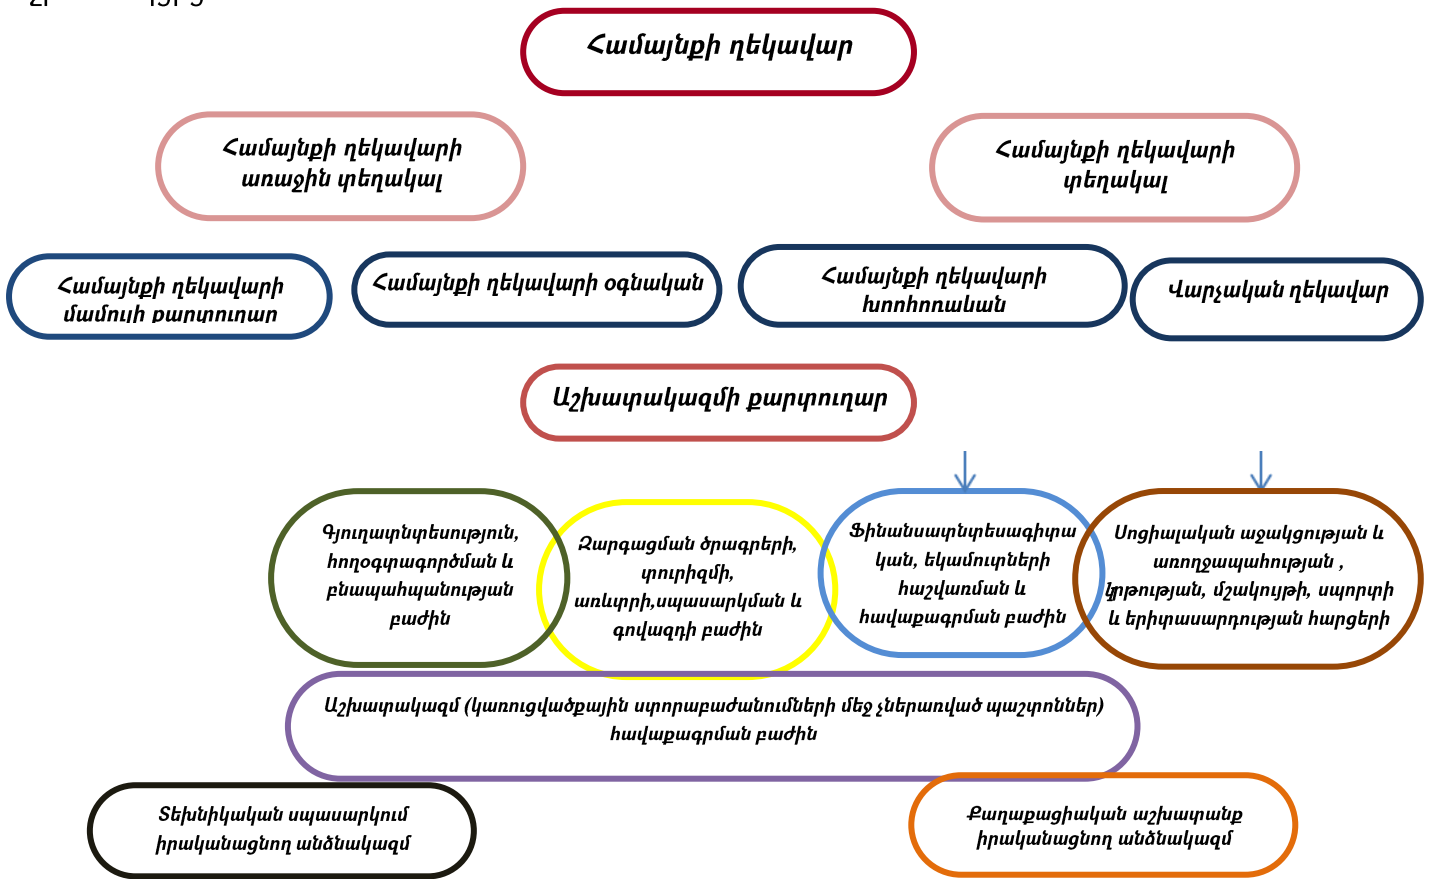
Համայնքի ղեկավար

Համայնքի ղեկավարի առաջին փեղակալ

Համայնքի ղեկավարի փեղակալ

Համայնքի ղեկավարի մամուլի քարտուղար

Համայնքի ղեկավարի օգնական

Համայնքի ղեկավարի խորհրդական

Վարչական ղեկավար

Աշխատակազմի քարտուղար

Գյուղատնտեսություն, հողօգտագործման և բնապահպանության բաժին

Զարգացման ծրագրերի, տուրիզմի, առևտրի,սպասարկման և գովազդի բաժին

Ֆինանսատնտեսագիտական, եկամուտների հաշվառման և հավաքագրման բաժին

Սոցիալական աջակցության և առողջապահության , կրթության, մշակույթի, սպորտի և երիտասարդության հարցերի

Աշխատակազմ (կառուցվածքային ստորաբաժանումների մեջ չներառված պաշտոններ) հավաքագրման բաժին

Տեխնիկական սպասարկում իրականացնող անձնակազմ

Քաղաքացիական աշխատանք իրականացնող անձնակազմ